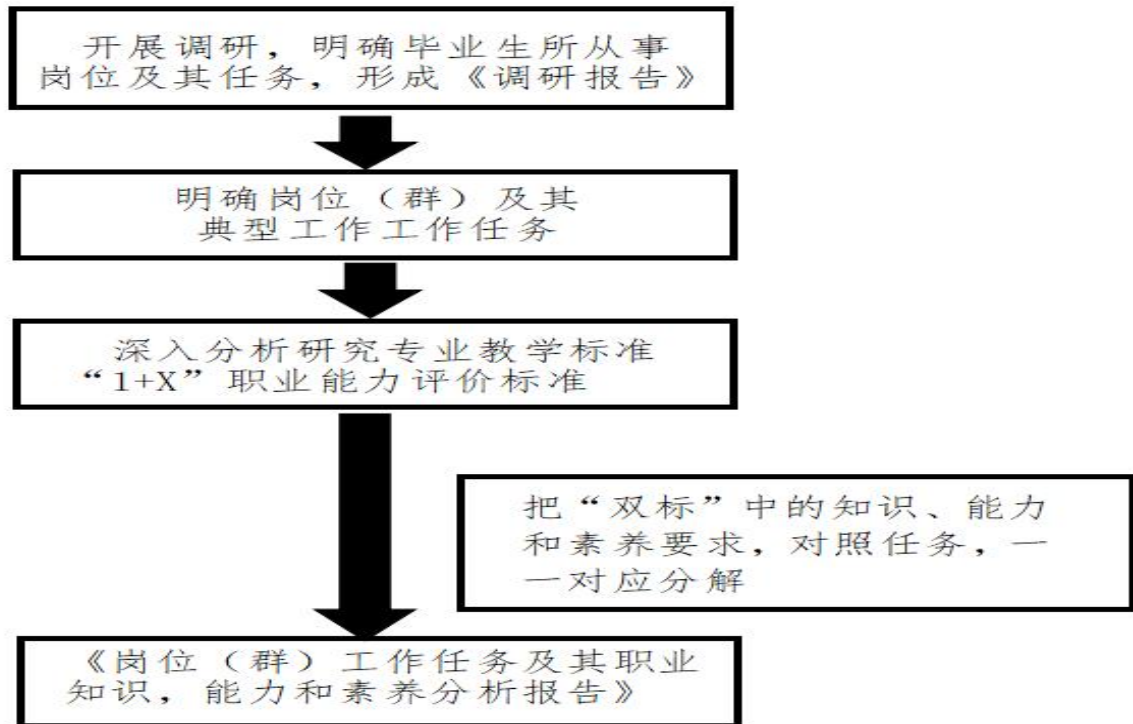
开展调研，明确毕业生所从事岗位及其任务，形成《调研报告》

明确岗位（群）及其典型工作工作任务

深入分析研究专业教学标准
“1+X”职业能力评价标准

把“双标”中的知识、能力和素养要求，对照任务，一一对应分解

《岗位（群）工作任务及其职业知识，能力和素养分析报告》